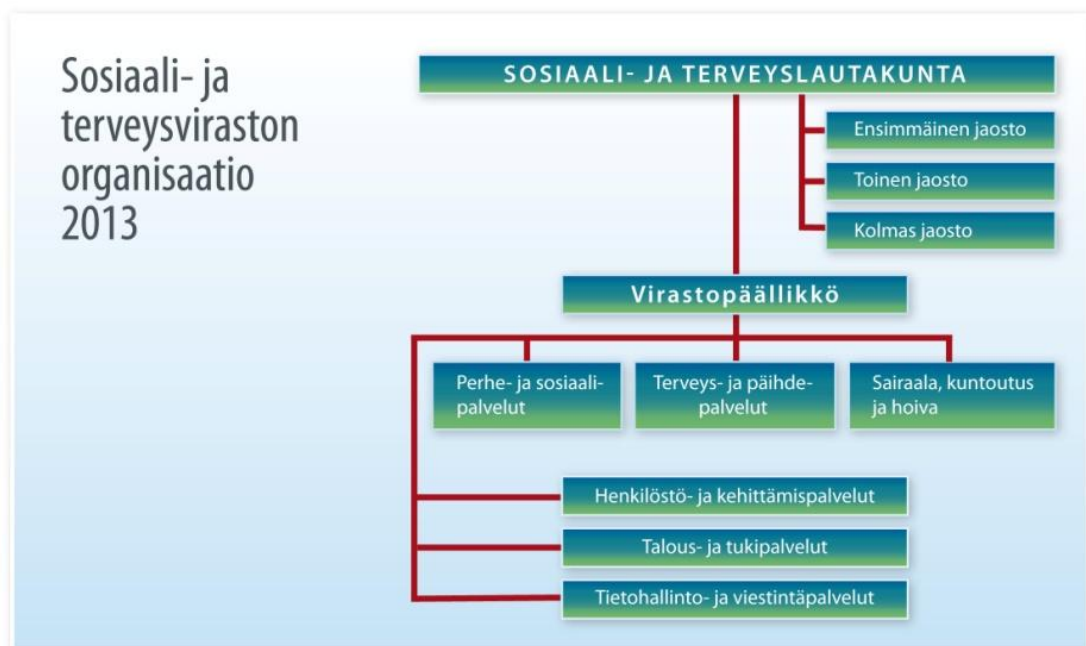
Sosiaali- ja terveysviraston organisaatio 2013

SOSIAALI- JA TERVEYSLAUTAKUNTA

Ensimmäinen jaosto

Toinen jaosto

Kolmas jaosto

Virastopäällikkö

Perhe- ja sosiaalipalvelut

Terveys- ja päihdepalvelut

Sairaala, kuntoutus ja hoiva

Henkilöstö- ja kehittämispalvelut

Talous- ja tukipalvelut

Tietohallinto- ja viestintäpalvelut